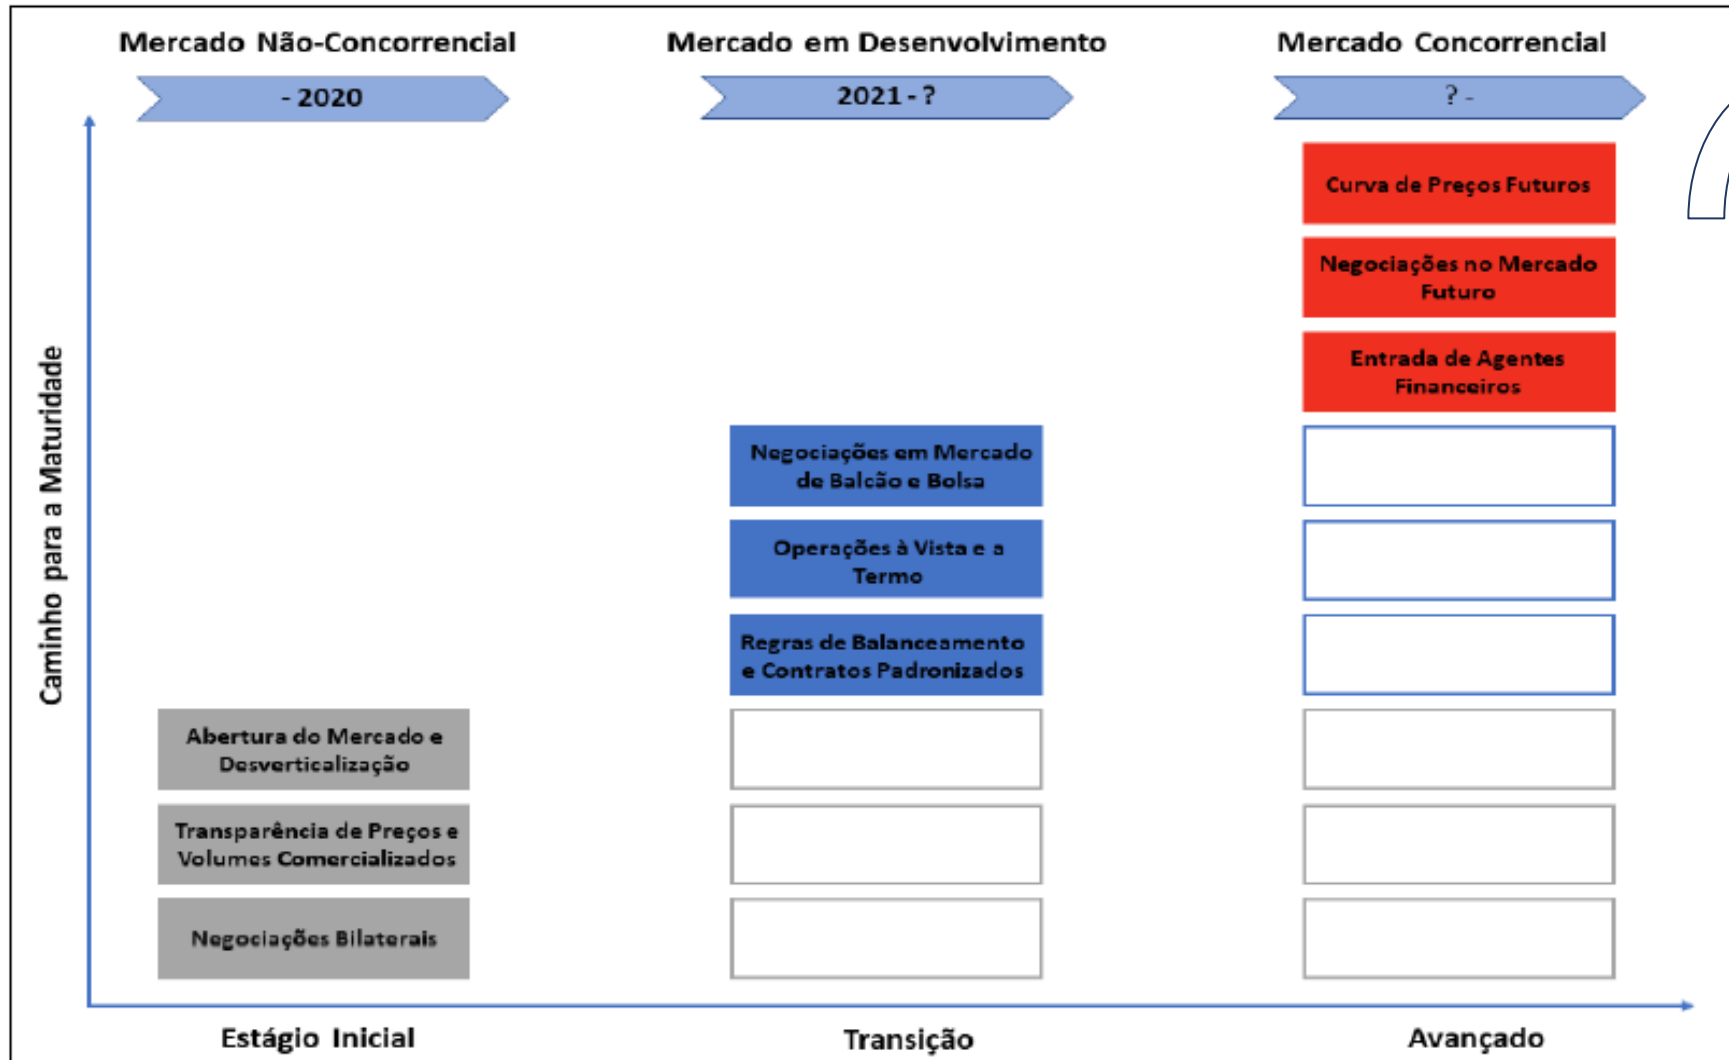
Mercado Não-Concorrencial

- 2020

Mercado em Desenvolvimento

2021 - ?

Mercado Concorrencial

? -

Curva de Preços Futuros

Negociações no Mercado Futuro

Entrada de Agentes Financeiros

Negociações em Mercado de Balcão e Bolsa

Operações à Vista e a Termo

Regras de Balanceamento e Contratos Padronizados

Abertura do Mercado e Desverticalização

Transparência de Preços e Volumes Comercializados

Negociações Bilaterais

Caminho para a Maturidade

Estágio Inicial

Transição

Avançado